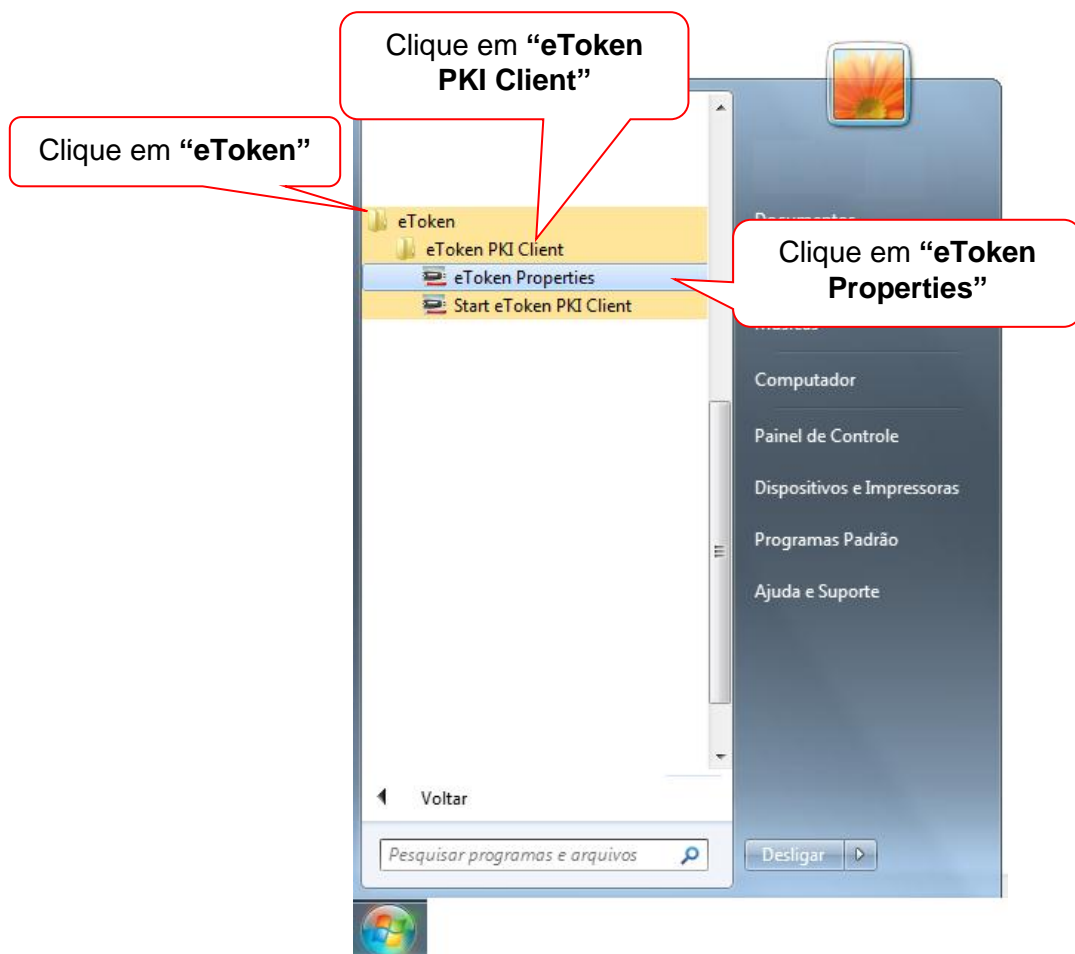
Clique em **"eToken PKI Client"**

Clique em **"eToken"**

eToken

eToken PKI Client

eToken Properties

Start eToken PKI Client

Clique em **"eToken Properties"**

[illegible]

Computador

Painel de Controle

Dispositivos e Impressoras

Programas Padrão

Ajuda e Suporte

Voltar

Pesquisar programas e arquivos

Desligar